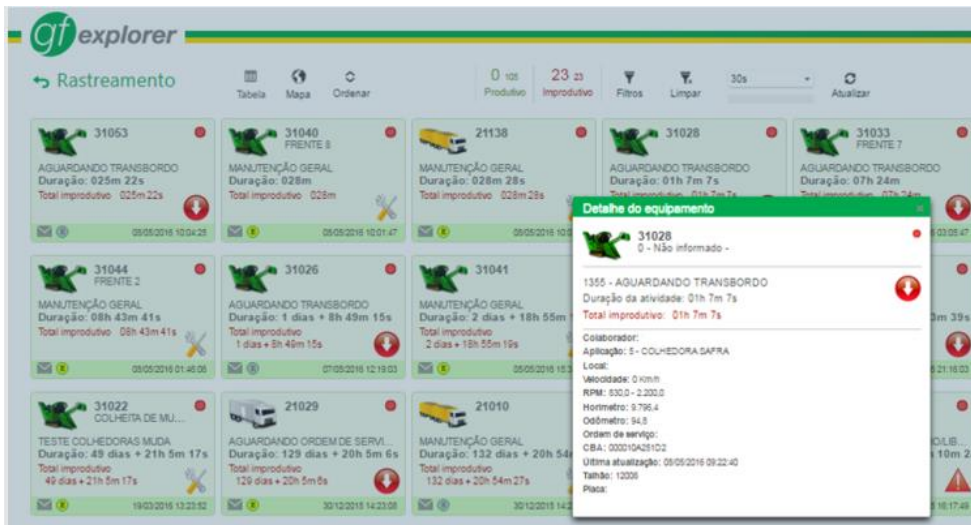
gf explorer

Rastreamento

Tabela Mapa Ordenar

0 105 Produtivo 23 23 Improdutivo Filtros Limpar 30s Atualizar

31053
AGUARDANDO TRANSBORDO
Duração: 025m 22s
Total improdutivo 025m 22s
08/05/2016 10:04:25

31040 FRENTE 8
MANUTENÇÃO GERAL
Duração: 028m
Total improdutivo 028m
08/05/2016 10:01:47

21138
MANUTENÇÃO GERAL
Duração: 028m 28s
Total improdutivo 028m 28s
08/05/2016 10:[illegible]

31028
AGUARDANDO TRANSBORDO
Duração: 01h 7m 7s
Total improdutivo 01h 7m 7s

31033 FRENTE 7
AGUARDANDO TRANSBORDO
Duração: 07h 24m
Total improdutivo 07h 24m
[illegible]5 03:05:47

31044 FRENTE 2
MANUTENÇÃO GERAL
Duração: 08h 43m 41s
Total improdutivo 08h 43m 41s
08/05/2016 01:46:06

31026
AGUARDANDO TRANSBORDO
Duração: 1 dias + 8h 49m 15s
Total improdutivo 1 dias + 8h 49m 15s
07/05/2016 12:19:03

31041
MANUTENÇÃO GERAL
Duração: 2 dias + 18h 55m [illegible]
Total improdutivo 2 dias + 18h 55m 19s
05/05/2016 15:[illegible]

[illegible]3m 39s
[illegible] 21:16:03

31022 COLHEITA DE MU...
TESTE COLHEDORAS MUDA
Duração: 49 dias + 21h 5m 17s
Total improdutivo 49 dias + 21h 5m 17s
19/03/2016 13:23:52

21029
AGUARDANDO ORDEM DE SERVI...
Duração: 129 dias + 20h 5m 6s
Total improdutivo 129 dias + 20h 5m 6s
30/12/2015 14:23:08

21010
MANUTENÇÃO GERAL
Duração: 132 dias + 20h 54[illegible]
Total improdutivo 132 dias + 20h 54m 27s
30/12/2015 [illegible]

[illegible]O/LIB...
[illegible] 10m 2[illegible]
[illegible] 16:17:49

Detalhe do equipamento
31028
0 - Não informado -
1355 - AGUARDANDO TRANSBORDO
Duração da atividade: 01h 7m 7s
Total improdutivo: 01h 7m 7s
Colaborador:
Aplicação: 5 - COLHEDORA SAFRA
Local:
Velocidade: 0 Km/h
RPM: 530,0 - 2.200,0
Horímetro: 9.796,4
Odômetro: 94,8
Ordem de serviço:
CBA: 000010A251D2
Última atualização: 08/05/2016 09:22:40
Talhão: 12006
Placa: